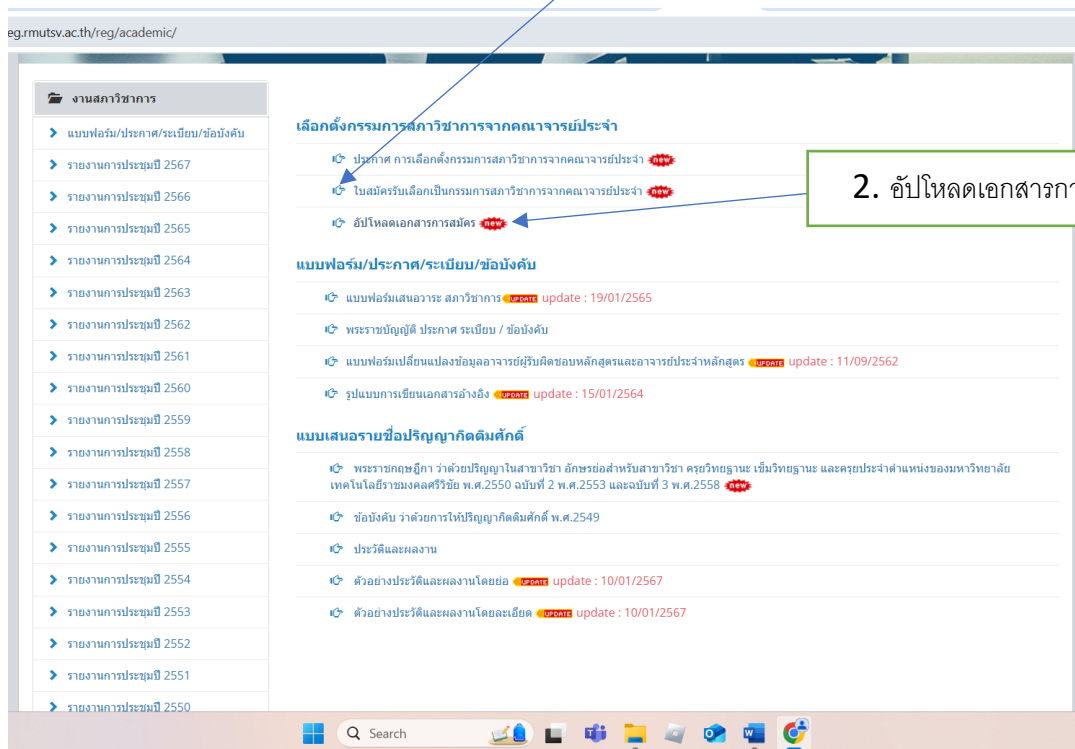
eg.rmutsv.ac.th/reg/academic/

งานสภาวิชาการ

แบบฟอร์ม/ประกาศ/ระเบียบ/ข้อบังคับ
รายงานการประชุมปี 2567
รายงานการประชุมปี 2566
รายงานการประชุมปี 2565
รายงานการประชุมปี 2564
รายงานการประชุมปี 2563
รายงานการประชุมปี 2562
รายงานการประชุมปี 2561
รายงานการประชุมปี 2560
รายงานการประชุมปี 2559
รายงานการประชุมปี 2558
รายงานการประชุมปี 2557
รายงานการประชุมปี 2556
รายงานการประชุมปี 2555
รายงานการประชุมปี 2554
รายงานการประชุมปี 2553
รายงานการประชุมปี 2552
รายงานการประชุมปี 2551
รายงานการประชุมปี 2550

เลือกตั้งกรรมการสภาวิชาการจากคณาจารย์ประจำ

ประกาศ การเลือกตั้งกรรมการสภาวิชาการจากคณาจารย์ประจำ new
ใบสมัครรับเลือกเป็นกรรมการสภาวิชาการจากคณาจารย์ประจำ new
อัปโหลดเอกสารการสมัคร new

2. อัปโหลดเอกสารกา

แบบฟอร์ม/ประกาศ/ระเบียบ/ข้อบังคับ

แบบฟอร์มเสนอวาระ สภาวิชาการ UPDATE update : 19/01/2565
พระราชบัญญัติ ประกาศ ระเบียบ / ข้อบังคับ
แบบฟอร์มเปลี่ยนแปลงข้อมูลอาจารย์ผู้รับผิดชอบหลักสูตรและอาจารย์ประจำหลักสูตร UPDATE update : 11/09/2562
รูปแบบการเขียนเอกสารอ้างอิง UPDATE update : 15/01/2564

แบบเสนอรายชื่อปริญญากิตติมศักดิ์

พระราชกฤษฎีกา ว่าด้วยปริญญาในสาขาวิชา อักษรย่อสำหรับสาขาวิชา ครุยวิทยฐานะ เข็มวิทยฐานะ และครุยประจำตำแหน่งของมหาวิทยาลัยเทคโนโลยีราชมงคลศรีวิชัย พ.ศ.2550 ฉบับที่ 2 พ.ศ.2553 และฉบับที่ 3 พ.ศ.2558 new
ข้อบังคับ ว่าด้วยการให้ปริญญากิตติมศักดิ์ พ.ศ.2549
ประวัติและผลงาน
ตัวอย่างประวัติและผลงานโดยย่อ UPDATE update : 10/01/2567
ตัวอย่างประวัติและผลงานโดยละเอียด UPDATE update : 10/01/2567

Search